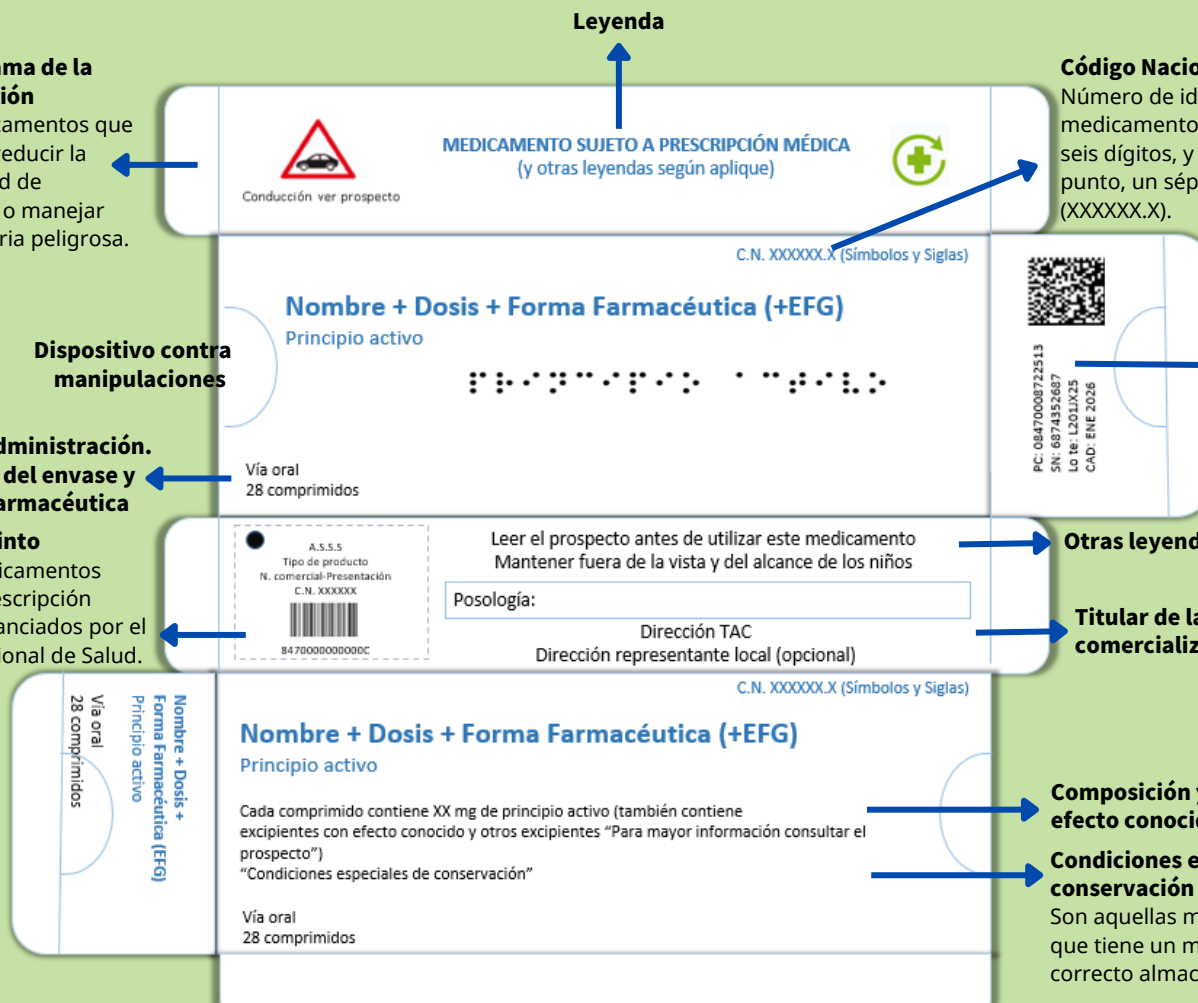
Leyenda

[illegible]ma de la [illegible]ión
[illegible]camentos que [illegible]educir la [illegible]d de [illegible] o manejar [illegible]ria peligrosa.

Código Nacio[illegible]
Número de id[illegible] medicamento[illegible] seis dígitos, y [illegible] punto, un sép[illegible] (XXXXXX.X).

Conducción ver prospecto

MEDICAMENTO SUJETO A PRESCRIPCIÓN MÉDICA
(y otras leyendas según aplique)

C.N. XXXXXX.X (Símbolos y Siglas)

Nombre + Dosis + Forma Farmacéutica (+EFG)
Principio activo

Dispositivo contra manipulaciones

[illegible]dministración. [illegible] del envase y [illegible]armacéutica

Vía oral
28 comprimidos

PC: 08470008722513
SN: 6874352687
Lo te: L201JX25
CAD: ENE 2026

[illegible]nto
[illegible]icamentos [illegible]escripción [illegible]anciados por el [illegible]ional de Salud.

A.S.S.S
Tipo de producto
N. comercial-Presentación
C.N. XXXXXX
8470000000000C

Leer el prospecto antes de utilizar este medicamento
Mantener fuera de la vista y del alcance de los niños

Otras leyend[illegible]

Posología:

Dirección TAC
Dirección representante local (opcional)

Titular de la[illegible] comercializ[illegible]

Nombre + Dosis + Forma Farmacéutica (EFG)
Principio activo
Vía oral
28 comprimidos

C.N. XXXXXX.X (Símbolos y Siglas)

Nombre + Dosis + Forma Farmacéutica (+EFG)
Principio activo

Cada comprimido contiene XX mg de principio activo (también contiene excipientes con efecto conocido y otros excipientes "Para mayor información consultar el prospecto")
"Condiciones especiales de conservación"

Vía oral
28 comprimidos

Composición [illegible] efecto conoci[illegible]

Condiciones e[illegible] conservación
Son aquellas m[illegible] que tiene un m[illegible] correcto almac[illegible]